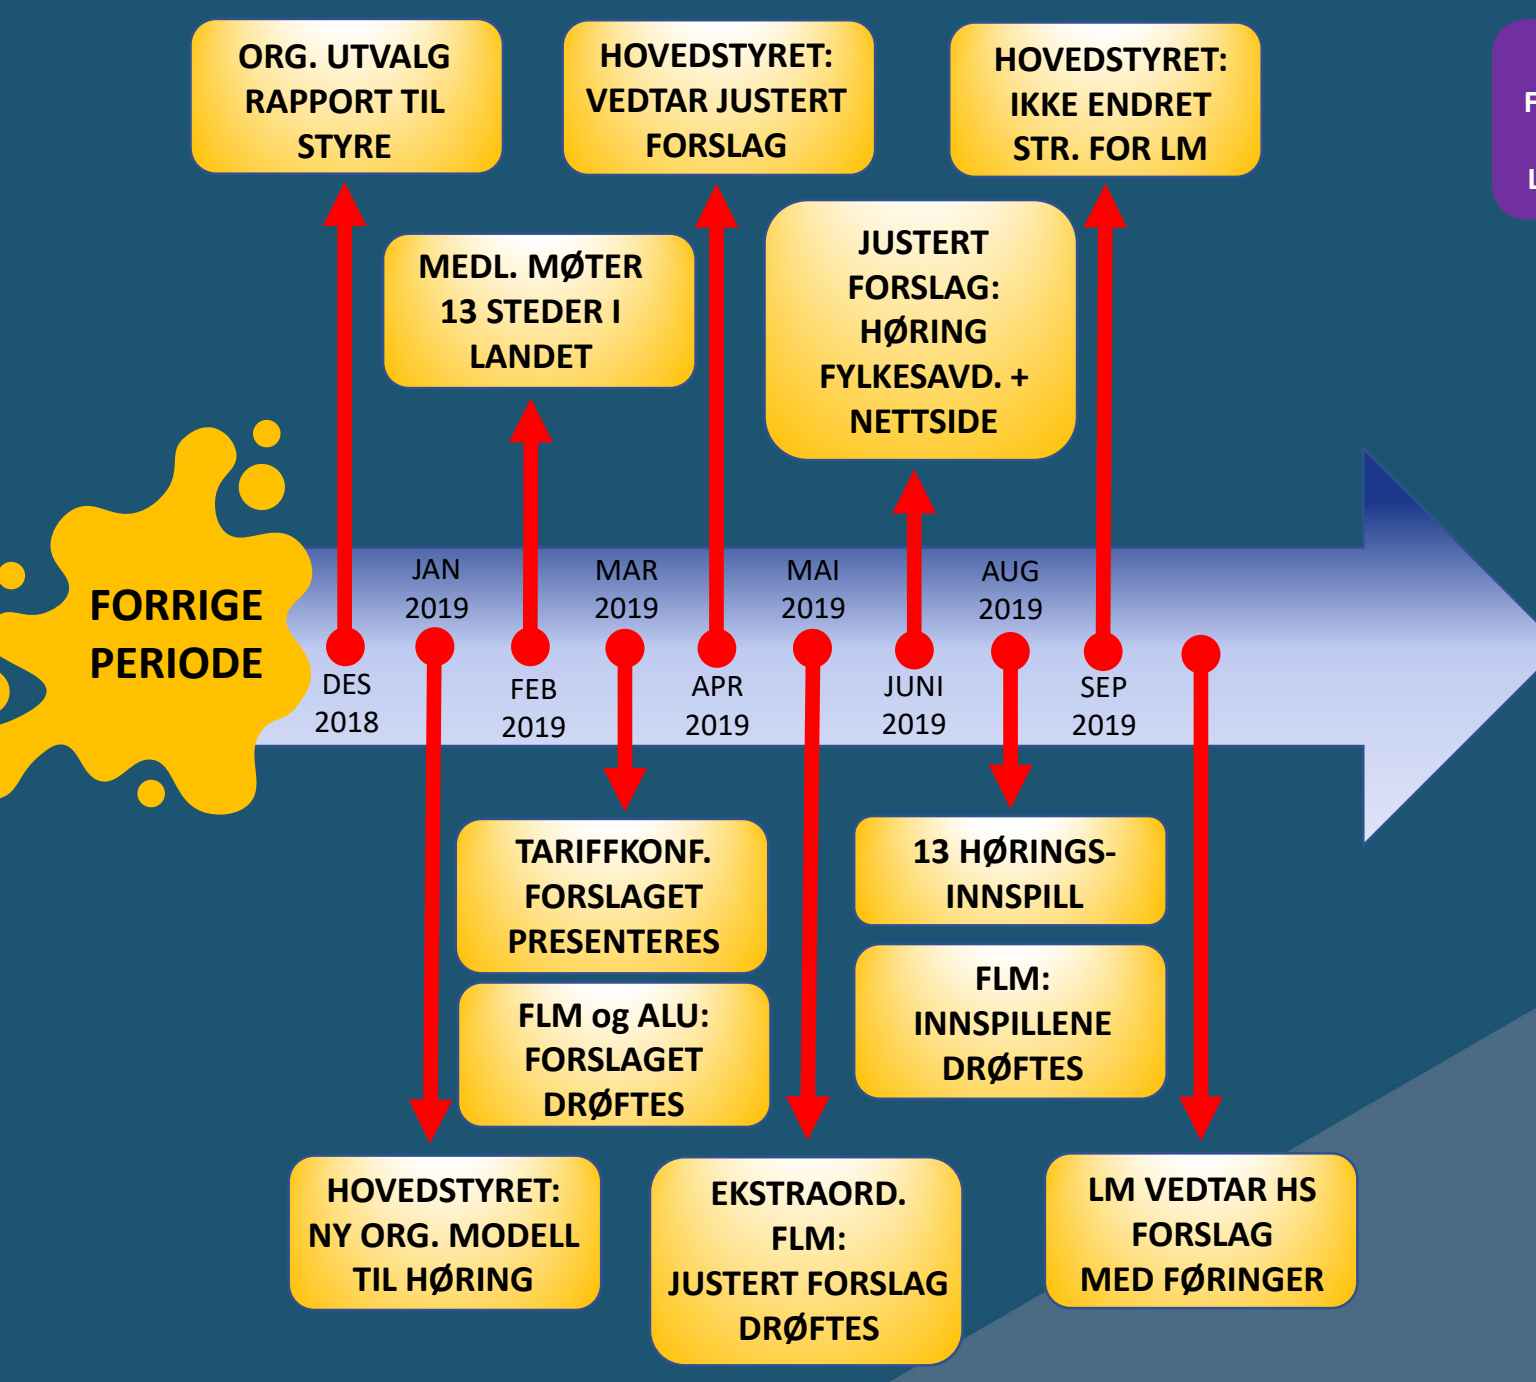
ORG. UTVALG RAPPORT TIL STYRE

HOVEDSTYRET: VEDTAR JUSTERT FORSLAG

HOVEDSTYRET: IKKE ENDRET STR. FOR LM

F

L

MEDL. MØTER 13 STEDER I LANDET

JUSTERT FORSLAG: HØRING FYLKESAVD. + NETTSIDE

FORRIGE PERIODE

DES 2018

JAN 2019

FEB 2019

MAR 2019

APR 2019

MAI 2019

JUNI 2019

AUG 2019

SEP 2019

TARIFFKONF. FORSLAGET PRESENTERES

FLM og ALU: FORSLAGET DRØFTES

13 HØRINGS-INNSPILL

FLM: INNSPILLENE DRØFTES

HOVEDSTYRET: NY ORG. MODELL TIL HØRING

EKSTRAORD. FLM: JUSTERT FORSLAG DRØFTES

LM VEDTAR HS FORSLAG MED FØRINGER